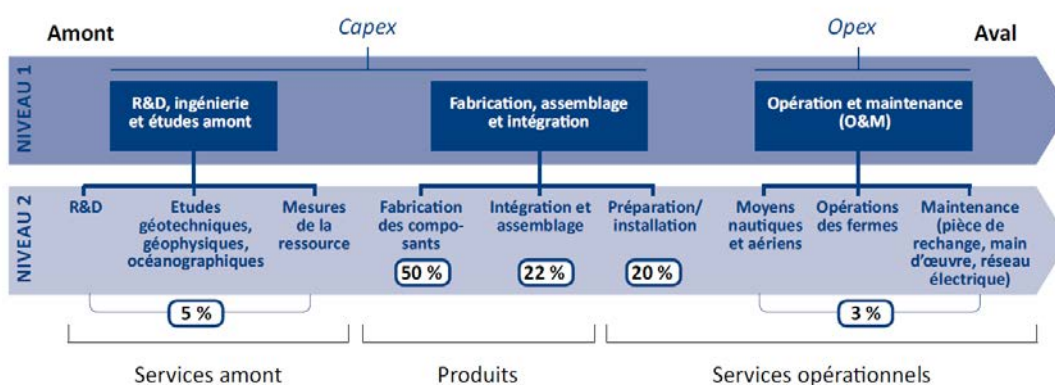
Amont

Capex

Opex

Aval

NIVEAU 1

R&D, ingénierie et études amont

Fabrication, assemblage et intégration

Opération et maintenance (O&M)

NIVEAU 2

R&D

Etudes géotechniques, géophysiques, océanographiques

Mesures de la ressource

Fabrication des composants

Intégration et assemblage

Préparation/installation

Moyens nautiques et aériens

Opérations des fermes

Maintenance (pièce de rechange, main d'œuvre, réseau électrique)

50 %

22 %

20 %

5 %

3 %

Services amont

Produits

Services opérationnels